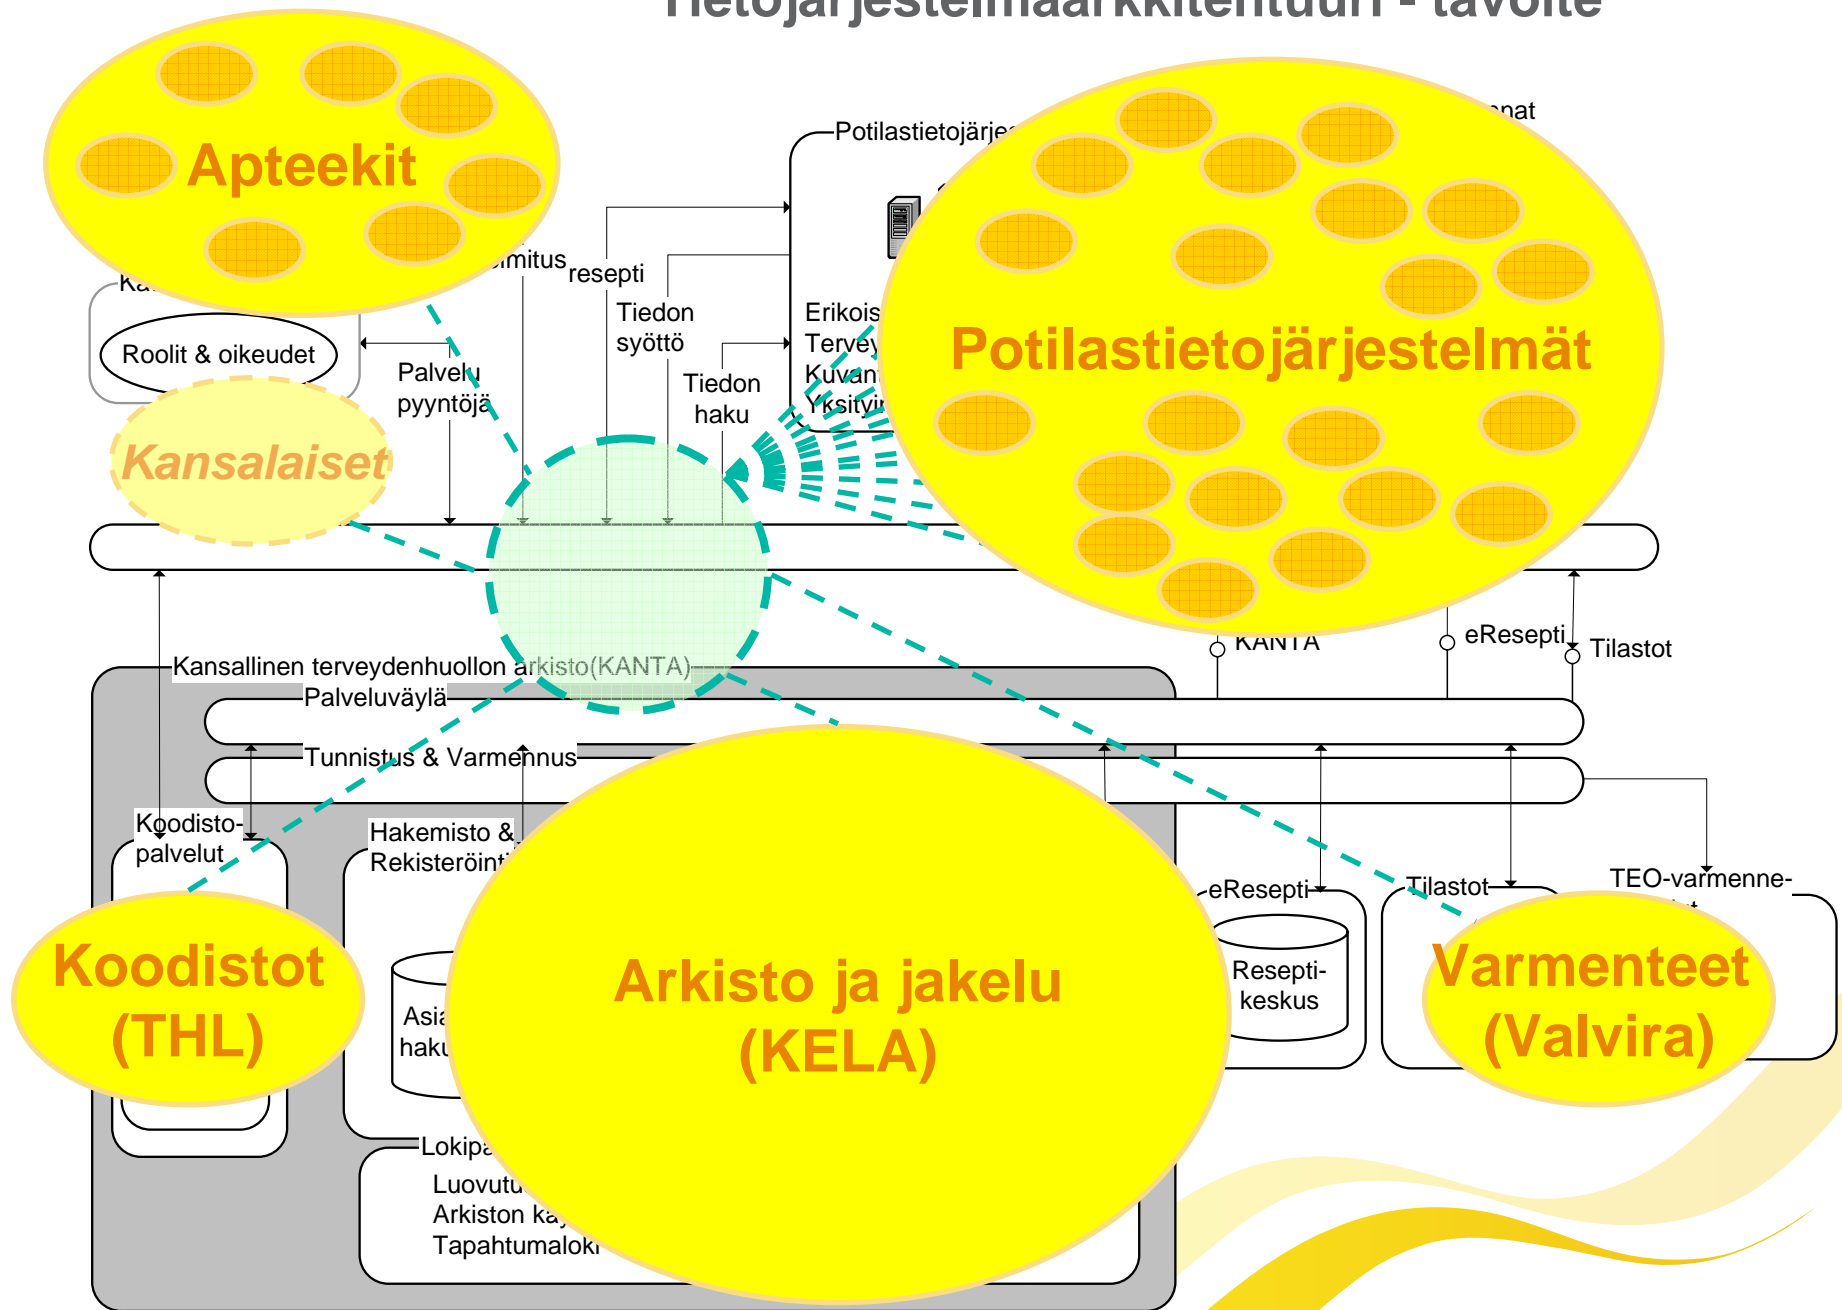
Tietojärjestelmäarkkitehtuuri - tavoite

Apteekit

Potilastietojärjes
nat

Ka
Roolit & oikeudet
Palvelu pyyntöjä
mitus
resepti
Tiedon syöttö
Tiedon haku
Erikois
Tervey
Kuvan
Yksityi

Potilastietojärjestelmät

Kansalaiset

KANTA
eResepti
Tilastot

Kansallinen terveydenhuollon arkisto(KANTA)
Palveluväylä
Tunnistus & Varmennus
Koodisto-palvelut
Hakemisto & Rekisteröint
Asia haku
Lokipa
Luovutu
Arkiston ka
Tapahtumaloki

Arkisto ja jakelu (KELA)

eResepti
Resepti-keskus
Tilastot
TEO-varmenne-

Koodistot (THL)

Varmenteet (Valvira)